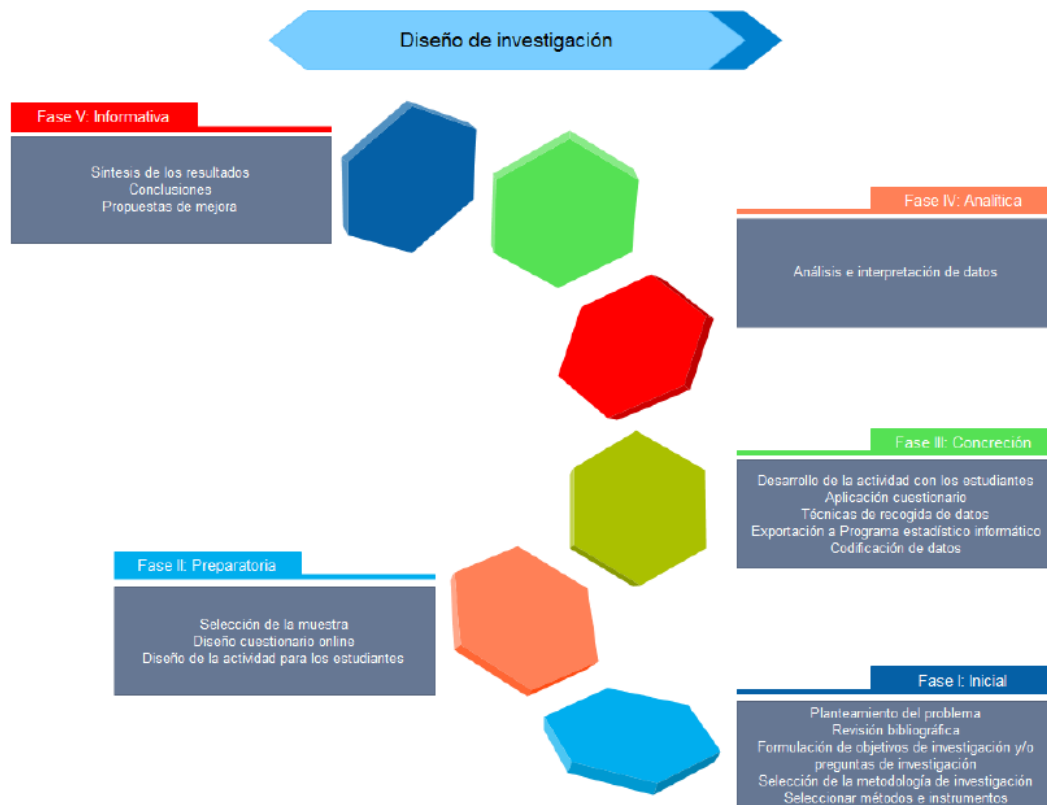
Diseño de investigación

Fase V: Informativa

Síntesis de los resultados
Conclusiones
Propuestas de mejora

Fase IV: Analítica

Análisis e interpretación de datos

Fase III: Concreción

Desarrollo de la actividad con los estudiantes
Aplicación cuestionario
Técnicas de recogida de datos
Exportación a Programa estadístico informático
Codificación de datos

Fase II: Preparatoria

Selección de la muestra
Diseño cuestionario online
Diseño de la actividad para los estudiantes

Fase I: Inicial

Planteamiento del problema
Revisión bibliográfica
Formulación de objetivos de investigación y/o preguntas de investigación
Selección de la metodología de investigación
Seleccionar métodos e instrumentos